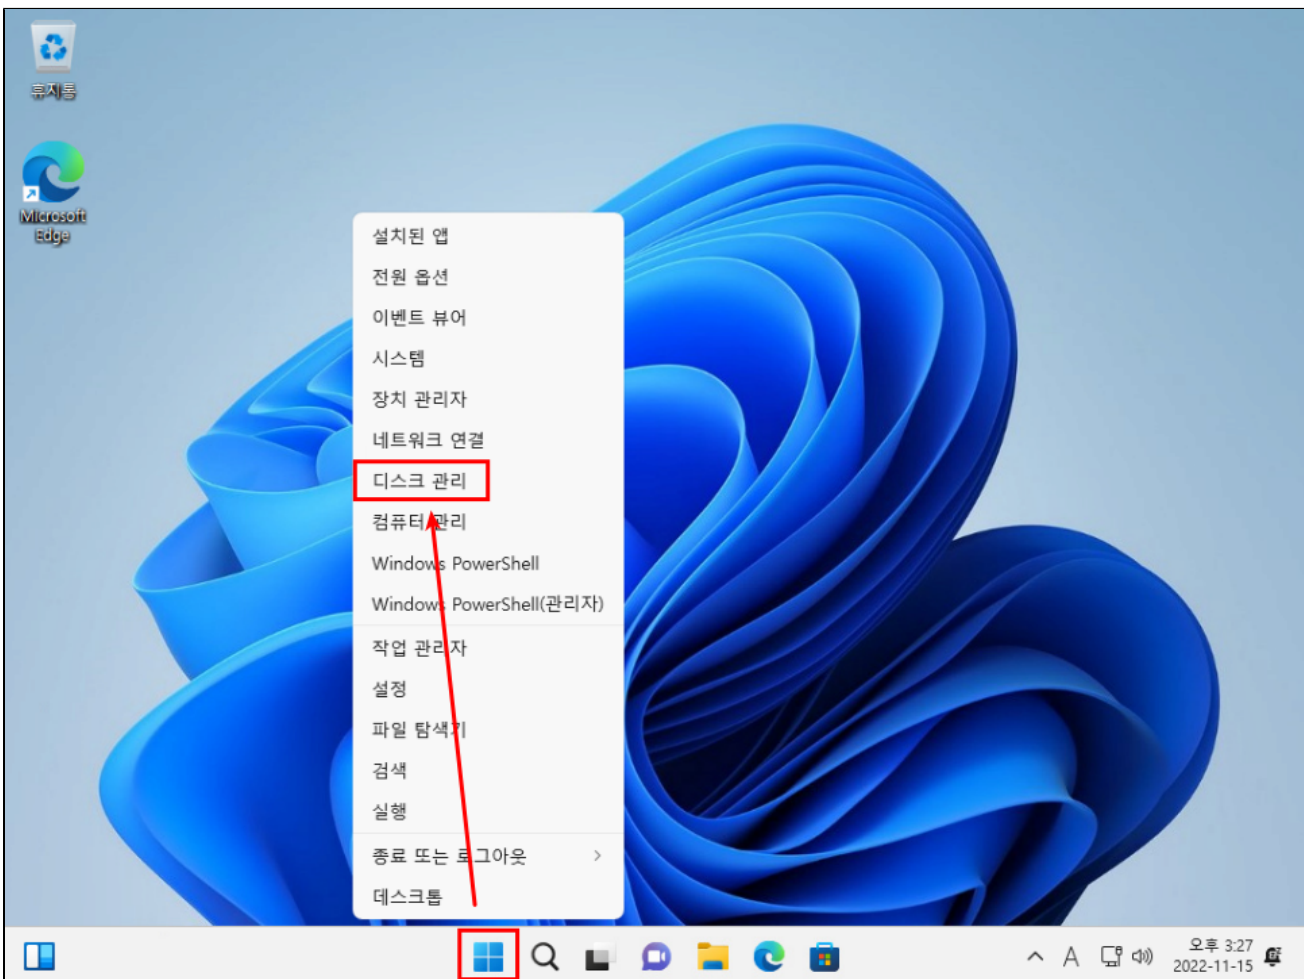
휴지통

Microsoft Edge

설치된 앱
전원 옵션
이벤트 뷰어
시스템
장치 관리자
네트워크 연결
디스크 관리
컴퓨터 관리
Windows PowerShell
Windows PowerShell(관리자)
작업 관리자
설정
파일 탐색기
검색
실행
종료 또는 로그아웃 >
데스크톱

A
오후 3:27
2022-11-15